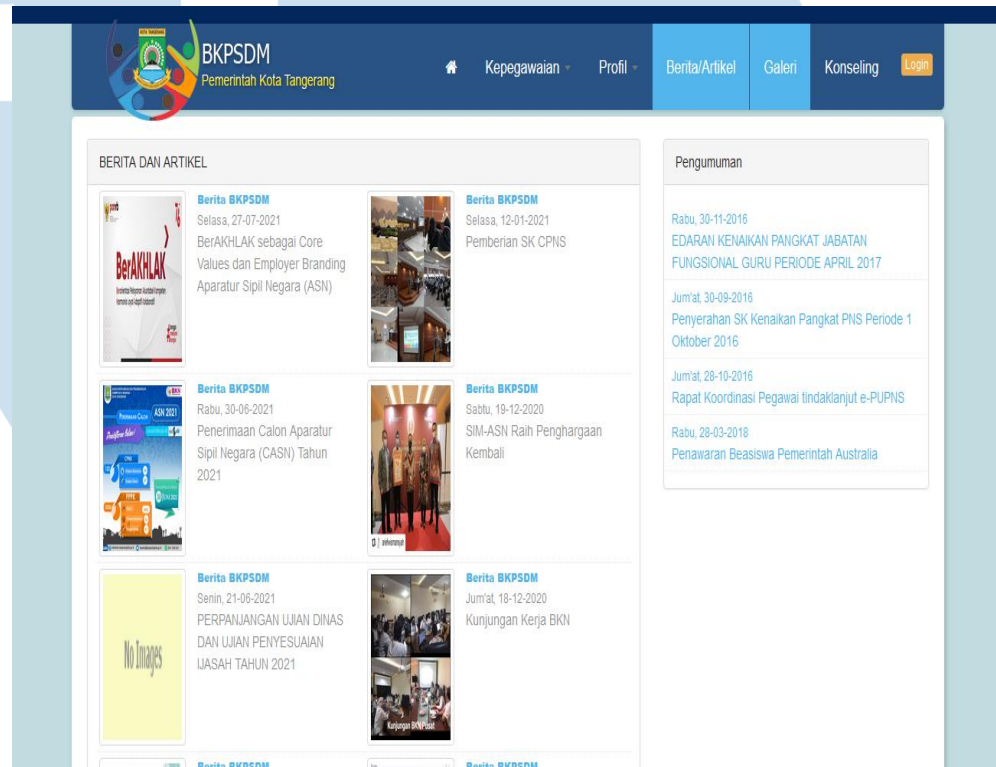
KOTA TANGERANG

BKPSDM
Pemerintah Kota Tangerang

Kepegawaian Profil Berita/Artikel Galeri Konseling Login

BERITA DAN ARTIKEL

BerAKHLAK

Berita BKPSDM
Selasa, 27-07-2021
BerAKHLAK sebagai Core Values dan Employer Branding Aparatur Sipil Negara (ASN)

Berita BKPSDM
Selasa, 12-01-2021
Pemberian SK CPNS

ASN 2021

Berita BKPSDM
Rabu, 30-06-2021
Penerimaan Calon Aparatur Sipil Negara (CASN) Tahun 2021

Berita BKPSDM
Sabtu, 19-12-2020
SIM-ASN Raih Penghargaan Kembali

No Images

Berita BKPSDM
Senin, 21-06-2021
PERPANJANGAN UJIAN DINAS DAN UJIAN PENYESUAIAN IJASAH TAHUN 2021

Kunjungan BKN Pusat

Berita BKPSDM
Jum'at, 18-12-2020
Kunjungan Kerja BKN

Berita BKPSDM

Berita BKPSDM

Pengumuman

Rabu, 30-11-2016
EDARAN KENAIKAN PANGKAT JABATAN FUNGSIONAL GURU PERIODE APRIL 2017

Jum'at, 30-09-2016
Penyerahan SK Kenaikan Pangkat PNS Periode 1 Oktober 2016

Jum'at, 28-10-2016
Rapat Koordinasi Pegawai tindaklanjut e-PUPNS

Rabu, 28-03-2018
Penawaran Beasiswa Pemerintah Australia